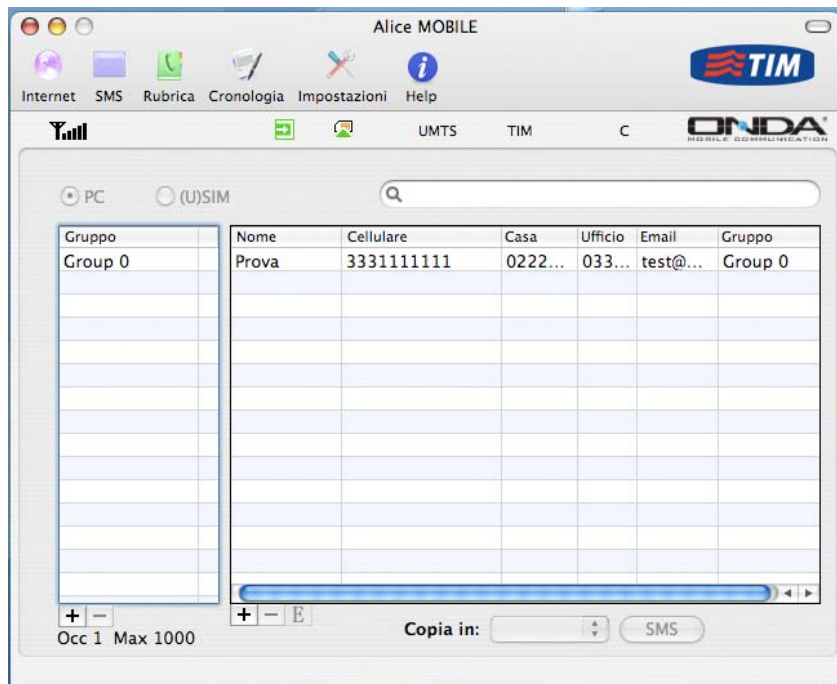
Alice MOBILE

Internet SMS Rubrica Cronologia Impostazioni Help

TIM

UMTS TIM C

ONDA MOBILE COMMUNICATION

PC (U)SIM

| Gruppo |
|---|
| Group 0 |

| Nome | Cellulare | Casa | Ufficio | Email | Gruppo |
|---|---|---|---|---|---|
| Prova | 3331111111 | 0222... | 033... | test@... | Group 0 |

+ −
Occ 1 Max 1000

+ − E

Copia in:

SMS